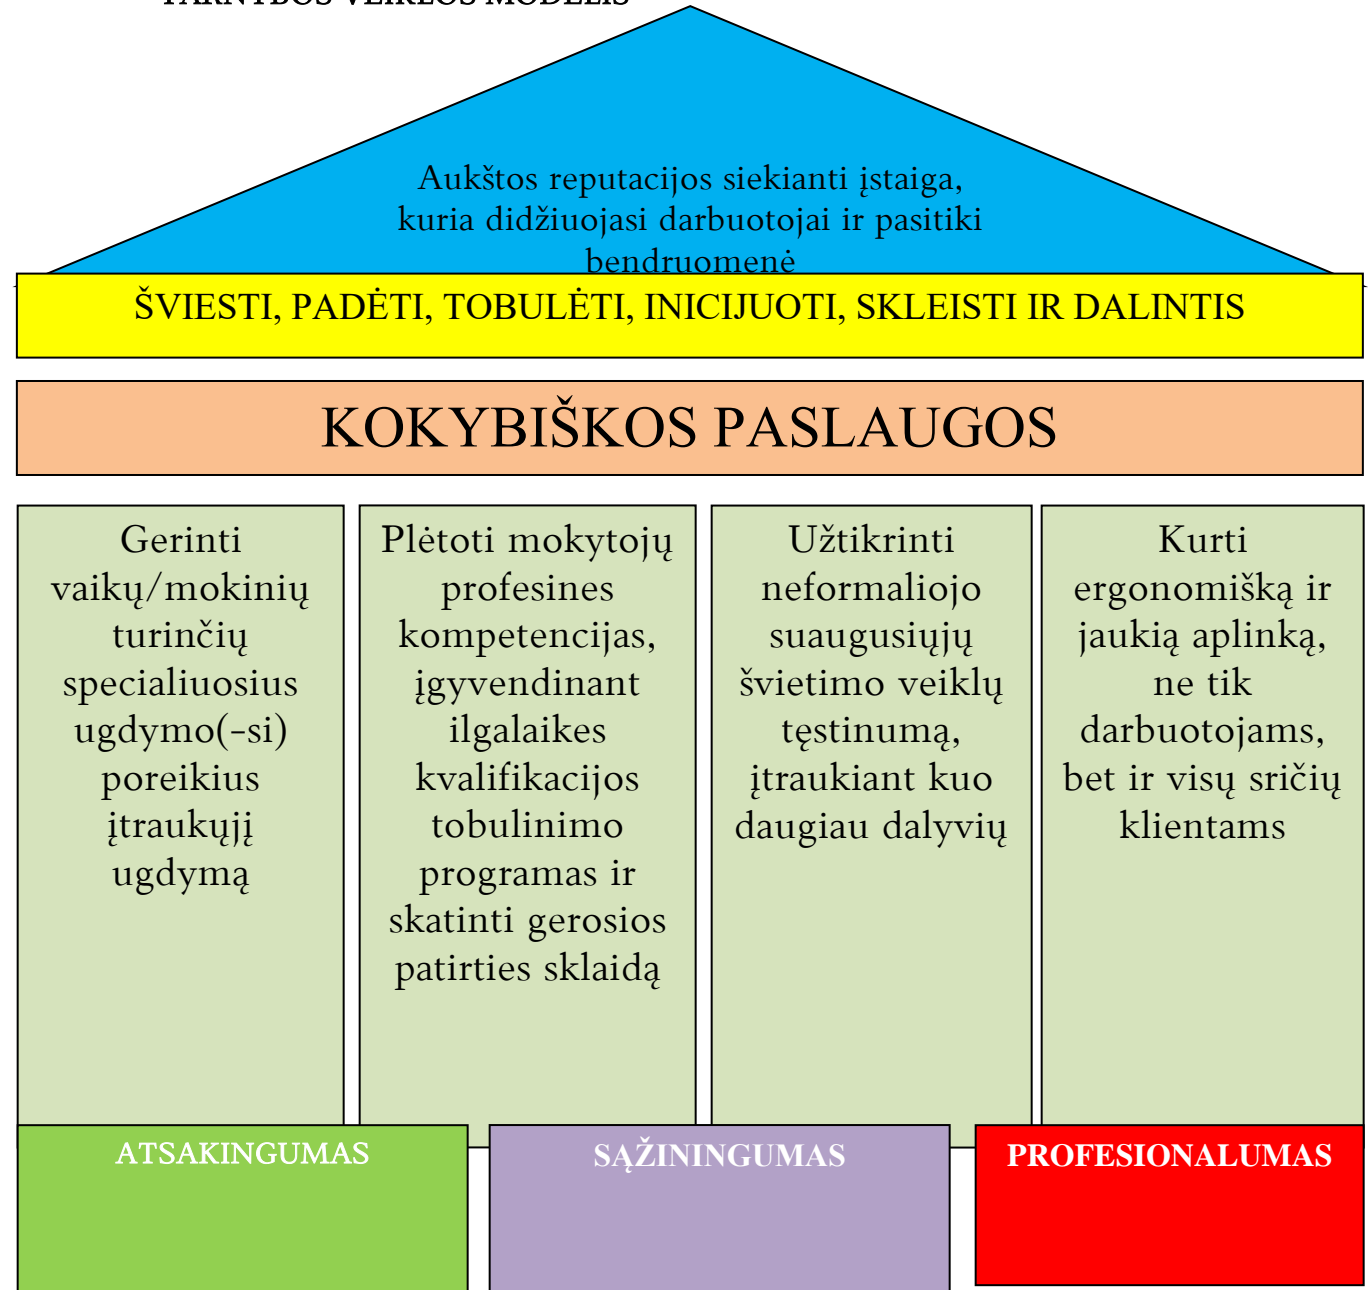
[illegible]

Aukštos reputacijos siekianti įstaiga, kuria didžiuojasi darbuotojai ir pasitiki bendruomenė

ŠVIESTI, PADĖTI, TOBULĖTI, INICIJUOTI, SKLEISTI IR DALINTIS

KOKYBIŠKOS PASLAUGOS

Gerinti vaikų/mokinių turinčių specialiuosius ugdymo(-si) poreikius įtraukųjį ugdymą

Plėtoti mokytojų profesines kompetencijas, įgyvendinant ilgalaikes kvalifikacijos tobulinimo programas ir skatinti gerosios patirties sklaidą

Užtikrinti neformaliojo suaugusiųjų švietimo veiklų tęstinumą, įtraukiant kuo daugiau dalyvių

Kurti ergonomišką ir jaukią aplinką, ne tik darbuotojams, bet ir visų sričių klientams

ATSAKINGUMAS

SĄŽININGUMAS

PROFESIONALUMAS